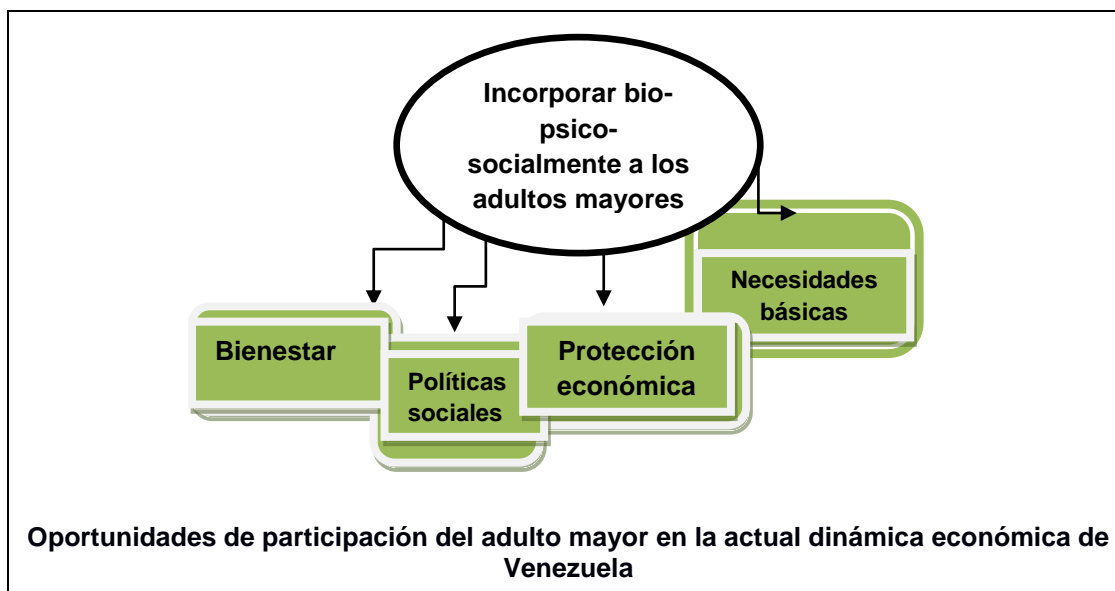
Incorporar bio-psico-socialmente a los adultos mayores

Bienestar

Políticas sociales

Protección económica

Necesidades básicas

Oportunidades de participación del adulto mayor en la actual dinámica económica de Venezuela